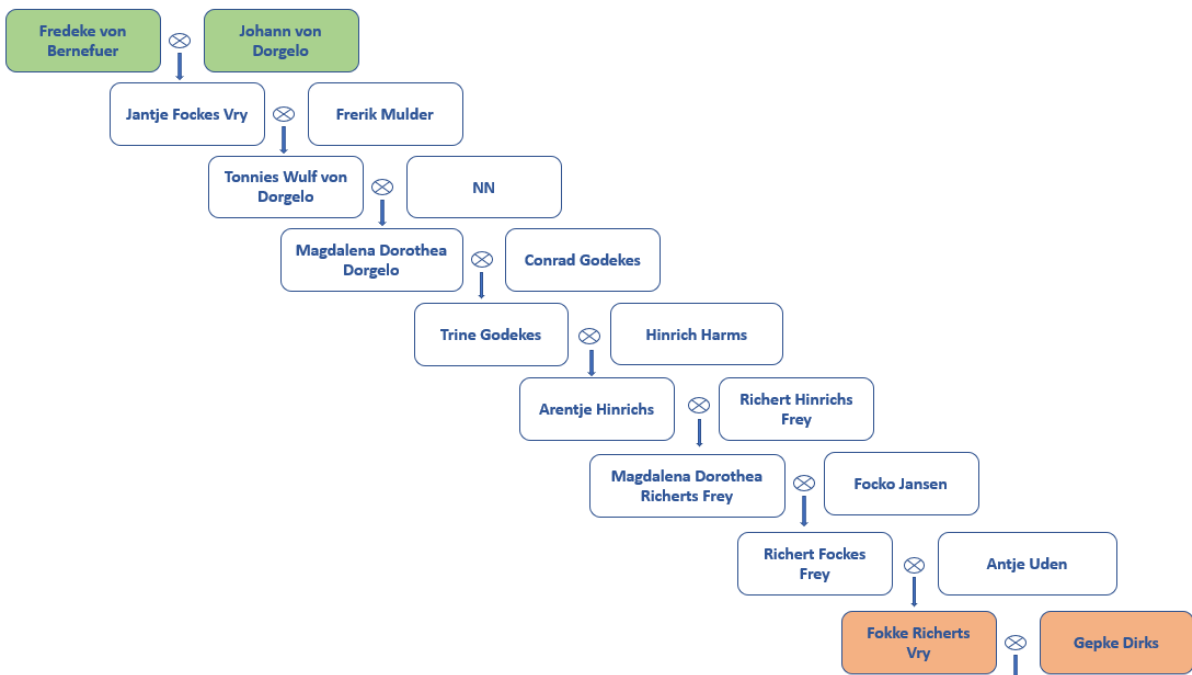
Fredeke von Bernefuer $\otimes$ Johann von Dorgelo

Jantje Fockes Vry $\otimes$ Frerik Mulder

Tonnies Wulf von Dorgelo $\otimes$ NN

Magdalena Dorothea Dorgelo $\otimes$ Conrad Godekes

Trine Godekes $\otimes$ Hinrich Harms

Arentje Hinrichs $\otimes$ Richert Hinrichs Frey

Magdalena Dorothea Richerts Frey $\otimes$ Focko Jansen

Richert Fockes Frey $\otimes$ Antje Uden

Fokke Richerts Vry $\otimes$ Gepke Dirks